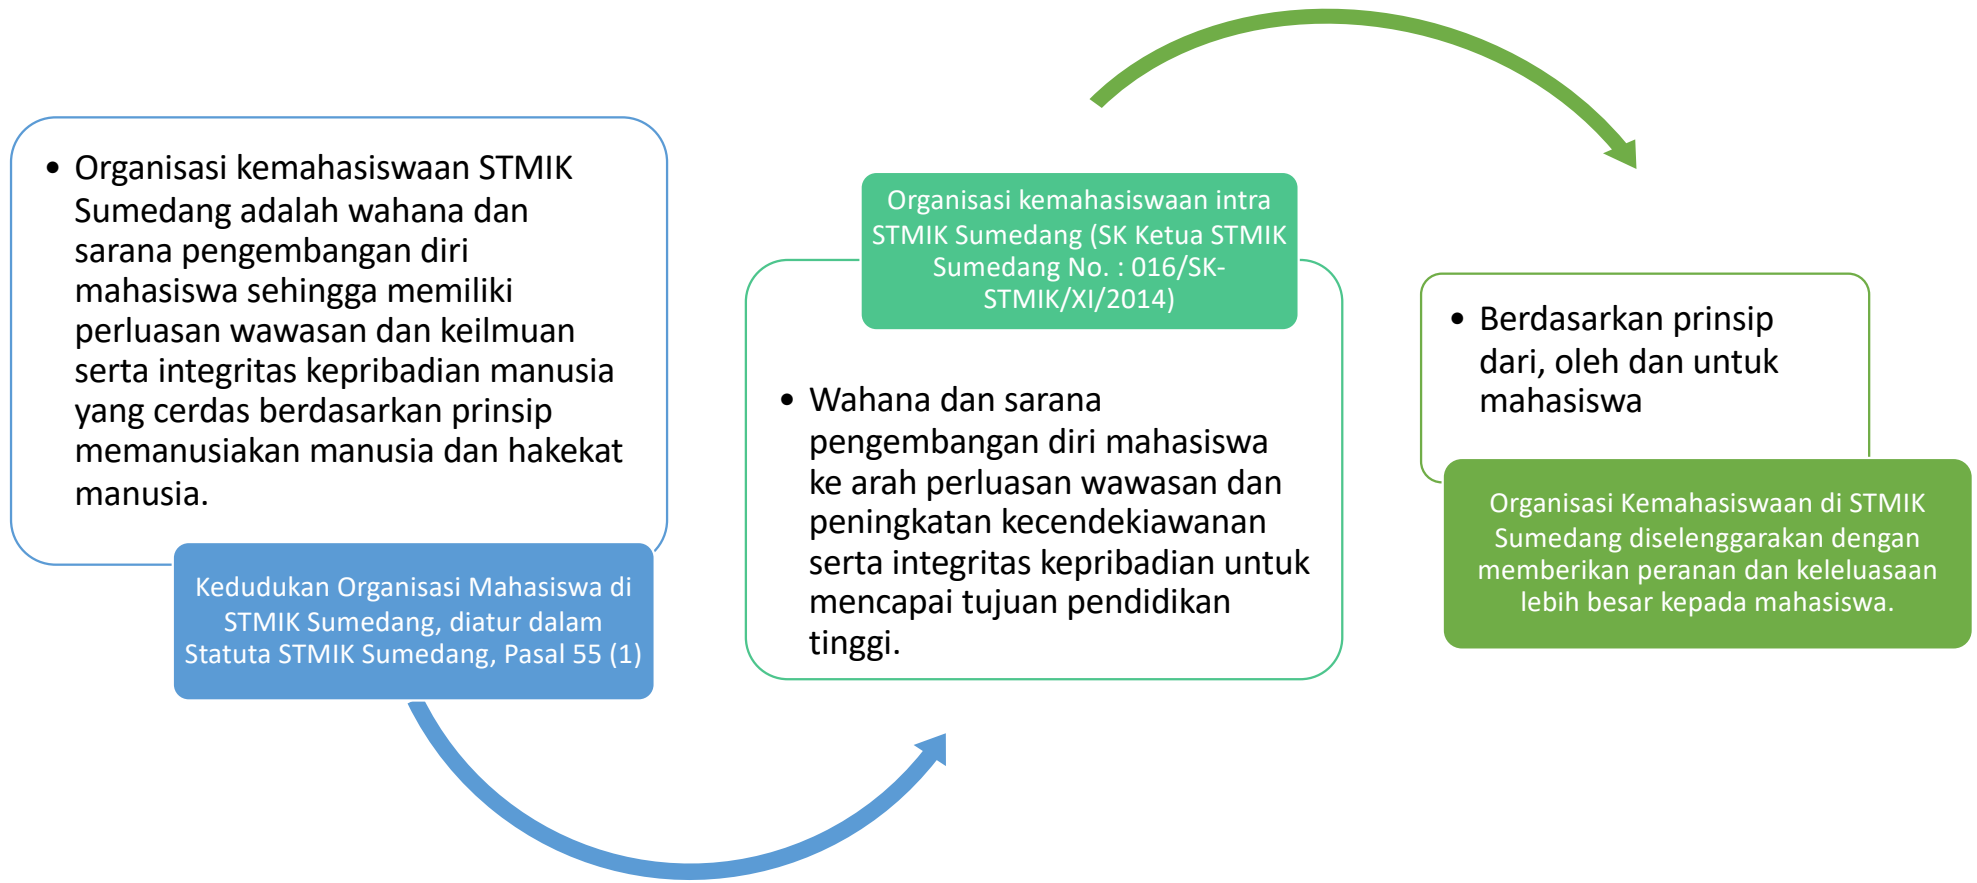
• Organisasi kemahasiswaan STMIK Sumedang adalah wahana dan sarana pengembangan diri mahasiswa sehingga memiliki perluasan wawasan dan keilmuan serta integritas kepribadian manusia yang cerdas berdasarkan prinsip memanusiakan manusia dan hakekat manusia.

Kedudukan Organisasi Mahasiswa di STMIK Sumedang, diatur dalam Statuta STMIK Sumedang, Pasal 55 (1)

Organisasi kemahasiswaan intra STMIK Sumedang (SK Ketua STMIK Sumedang No. : 016/SK-STMIK/XI/2014)

• Wahana dan sarana pengembangan diri mahasiswa ke arah perluasan wawasan dan peningkatan kecendekiawanan serta integritas kepribadian untuk mencapai tujuan pendidikan tinggi.

• Berdasarkan prinsip dari, oleh dan untuk mahasiswa

Organisasi Kemahasiswaan di STMIK Sumedang diselenggarakan dengan memberikan peranan dan keleluasaan lebih besar kepada mahasiswa.